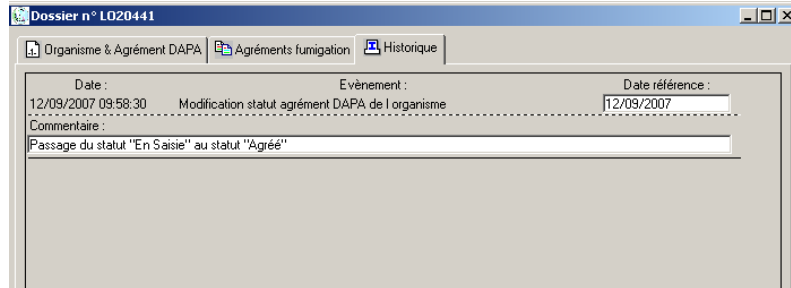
Dossier n° LO20441

Organisme & Agrément DAPA | Agréments fumigation | Historique

Date :
Evènement :
Date référence :

12/09/2007 09:58:30
Modification statut agrément DAPA de l organisme
12/09/2007

Commentaire :
Passage du statut "En Saisie" au statut "Agréé"